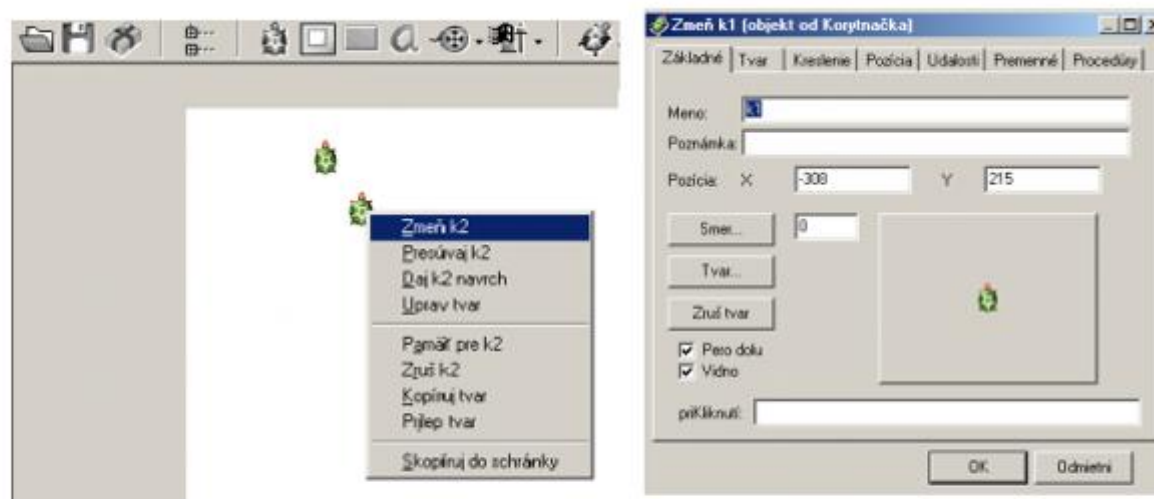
Zmeň k2
Presúvaj k2
Daj k2 navrch
Uprav tvar
Pamäť pre k2
Zruš k2
Kopíruj tvar
Prilep tvar
Skopíruj do schránky

Zmeň k1 (objekt od Korytnačka)
Základné | Tvar | Kreslenie | Pozícia | Udalosti | Premenné | Procedúry
Meno: k1
Poznámka:
Pozícia: X -308 Y 215
Smer... 0
Tvar...
Zruš tvar
Pero dolu
Vidno
priKliknutí:
OK
Odmietni